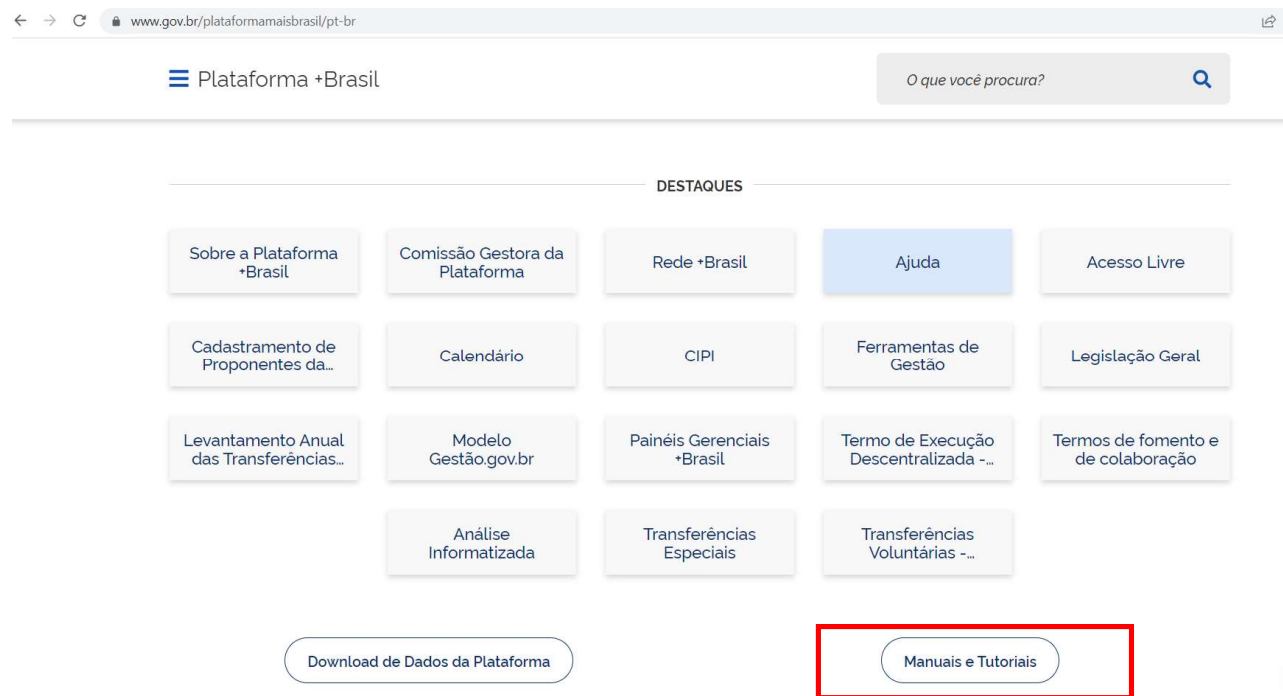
www.gov.br/plataformamaisbrasil/pt-br

Plataforma +Brasil

O que você procura?

DESTAQUES

Sobre a Plataforma +Brasil

Comissão Gestora da Plataforma

Rede +Brasil

Ajuda

Acesso Livre

Cadastramento de Proponentes da...

Calendário

CIPI

Ferramentas de Gestão

Legislação Geral

Levantamento Anual das Transferências...

Modelo Gestão.gov.br

Painéis Gerenciais +Brasil

Termo de Execução Descentralizada -...

Termos de fomento e de colaboração

Análise Informatizada

Transferências Especiais

Transferências Voluntárias -...

Download de Dados da Plataforma

Manuais e Tutoriais